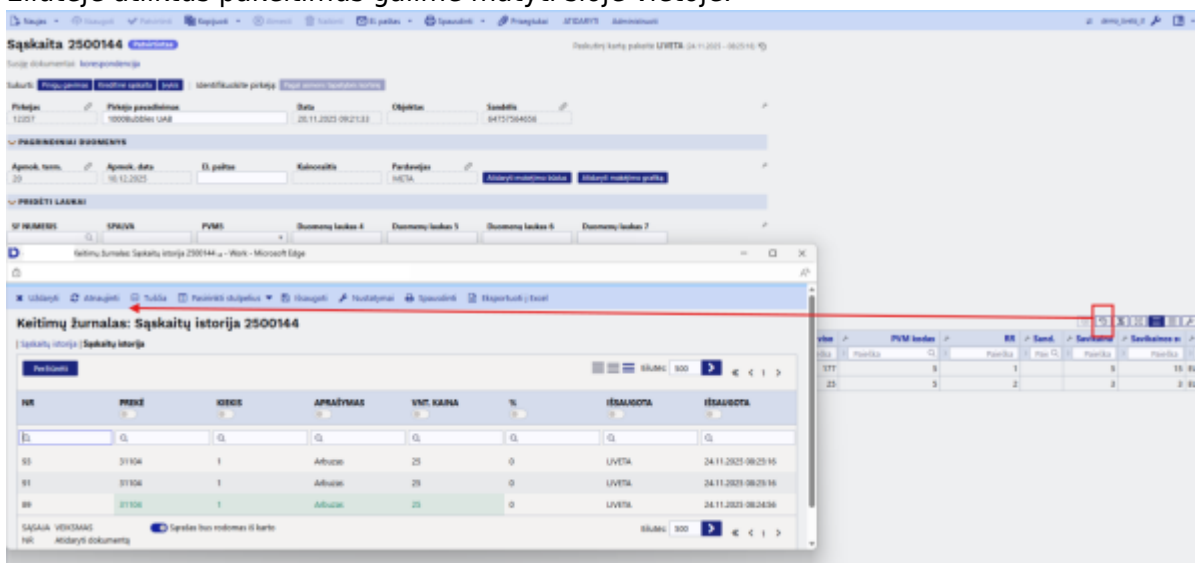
Eilutėje atliktus pakeitimus galime matyti šioje vietoje:

Naujas · Išsaugoti · Patvirtinti · Kopijuoti · Atmesti · Ištrinti · El. paštas · Spausdinti · Priedai · ATIDARYTI · Administruoti

Sąskaita 2500144 Patvirtintas

Paskutinį kartą pakeitė LIVETA (24.11.2025 - 08:25:16)

Susiję dokumentai: korespondencija

Sukurti: Pinigų gavimas | Kreditinė sąskaita | Įvykis | Identifikuokite pirkėją | Pagal esamus laukelius kurtine

| Pirkėjas | Pirkėjo pavadinimas | Data | Objektas | Sandėlis |
|---|---|---|---|---|
| 12357 | 1000Bubbles UAB | 20.11.2025 09:21:33 | | 64757564656 |

PAGRINDINIAI DUOMENYS

| Apmok. term. | Apmok. data | El. paštas | Kainoraštis | Pardavėjas |
|---|---|---|---|---|
| 20 | 10.12.2025 | | | IVETA |

Atidaryti mokėjimo išdalas | Atidaryti mokėjimo grafiką

PRIDĖTI LAUKAI

SF NUMERIS · SPALVA · PVMS · Duomenų laukas 4 · Duomenų laukas 5 · Duomenų laukas 6 · Duomenų laukas 7

Keitimų žurnalas: Sąskaitų istorija 2500144 - Work - Microsoft Edge

Uždaryti · Atnaujinti · Tuščia · Pasirinkti stulpelius · Išsaugoti · Nustatymai · Spausdinti · Eksportuoti į Excel

Keitimų žurnalas: Sąskaitų istorija 2500144

Sąskaitų istorija | Sąskaitų istorija

Peržiūrėti

Sibulas: 500

| NR | PREKĖ | KIEKIS | APRAŠYMAS | VNT. KAINA | % | IŠSAUGOTA | IŠSAUGOTA |
|---|---|---|---|---|---|---|---|
| 93 | 31104 | 1 | Arbuzas | 25 | 0 | LIVETA | 24.11.2025 08:25:16 |
| 91 | 31104 | 1 | Arbuzas | 25 | 0 | LIVETA | 24.11.2025 08:25:16 |
| 89 | 31104 | 1 | Arbuzas | 25 | 0 | LIVETA | 24.11.2025 08:24:56 |

SĄSAJA VEIKSMAS NR Atidaryti dokumentą

Sąrašas bus rodomas iš karto

Sibulas: 500

| PVM kodas | RR | Sand. | Savikaina | Savikainos |
|---|---|---|---|---|
| 177 | 5 | 1 | 5 | 15 |
| 25 | 3 | 2 | 3 | 2 |